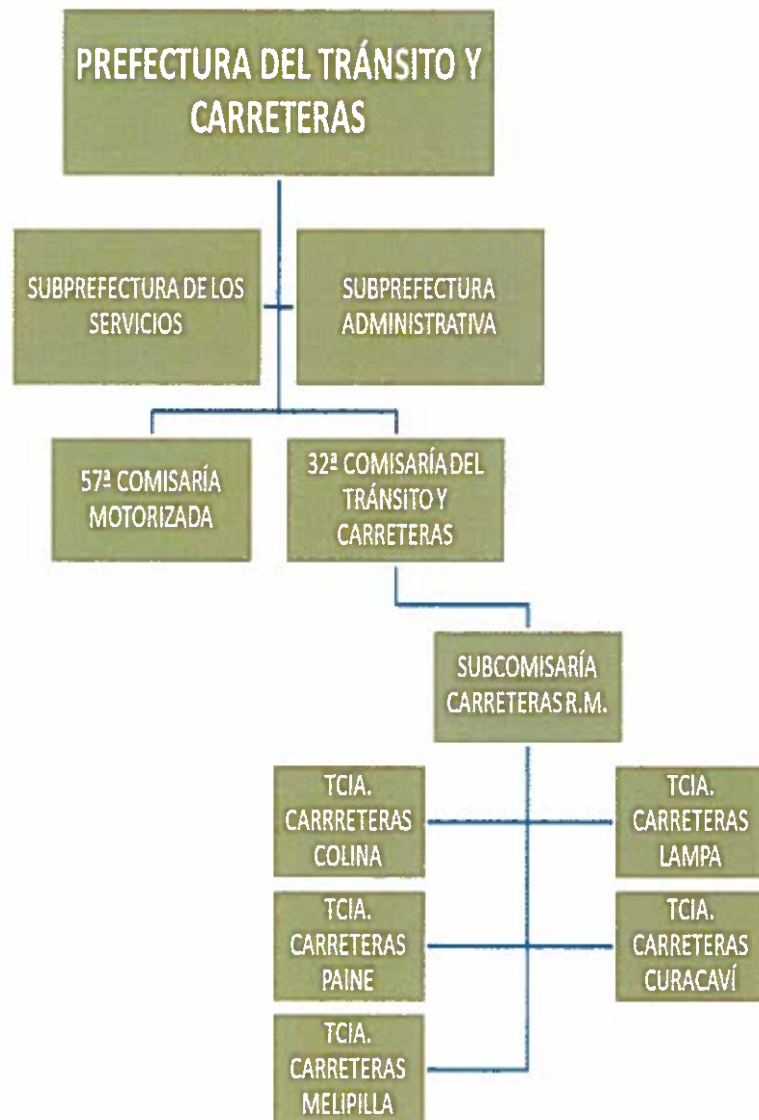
PREFECTURA DEL TRÁNSITO Y CARRETERAS

SUBPREFECTURA DE LOS SERVICIOS

SUBPREFECTURA ADMINISTRATIVA

57ª COMISARÍA MOTORIZADA

32ª COMISARÍA DEL TRÁNSITO Y CARRETERAS

SUBCOMISARÍA CARRETERAS R.M.

TCIA. CARRRETERAS COLINA

TCIA. CARRETERAS LAMPA

TCIA. CARRETERAS PAINE

TCIA. CARRETERAS CURACAVÍ

TCIA. CARRETERAS MELIPILLA